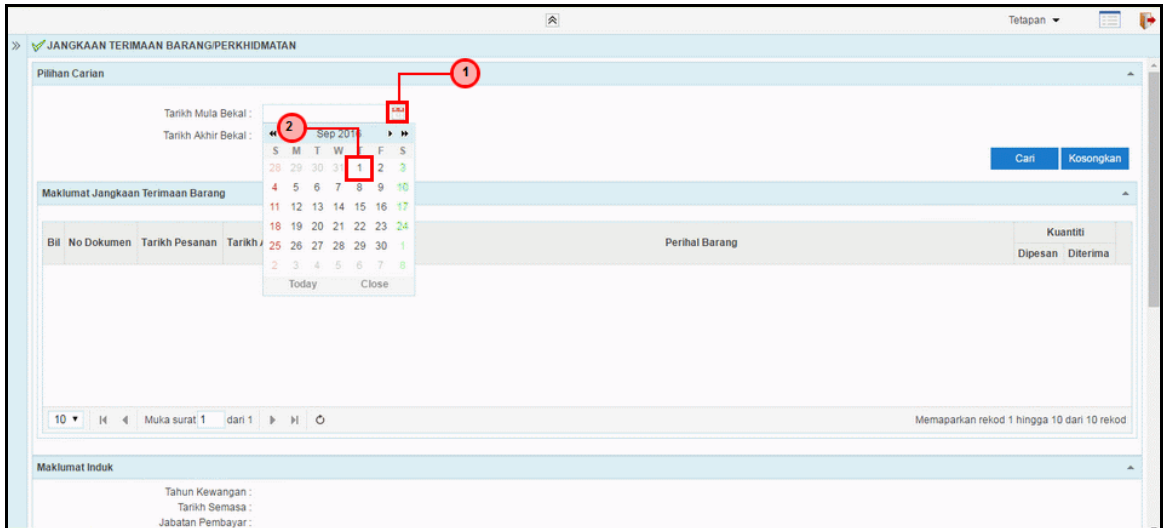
Tetapan ▾

JANGKAAN TERIMAAN BARANG/PERKHIDMATAN

Pilihan Carian

1

Tarikh Mula Bekal :

2

Tarikh Akhir Bekal :

Sep 2016

| S | M | T | W | T | F | S |
|---|---|---|---|---|---|---|
| 28 | 29 | 30 | 31 | 1 | 2 | 3 |
| 4 | 5 | 6 | 7 | 8 | 9 | 10 |
| 11 | 12 | 13 | 14 | 15 | 16 | 17 |
| 18 | 19 | 20 | 21 | 22 | 23 | 24 |
| 25 | 26 | 27 | 28 | 29 | 30 | 1 |
| 2 | 3 | 4 | 5 | 6 | 7 | 8 |

Today Close

Cari Kosongkan

Maklumat Jangkaan Terimaan Barang

| Bil | No Dokumen | Tarikh Pesanan | Tarikh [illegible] | Perihal Barang | Kuantiti Dipesan | Kuantiti Diterima |
|---|---|---|---|---|---|---|

10 ▾ Muka surat 1 dari 1

Memaparkan rekod 1 hingga 10 dari 10 rekod

Maklumat Induk

Tahun Kewangan :
Tarikh Semasa :
Jabatan Pembayar :